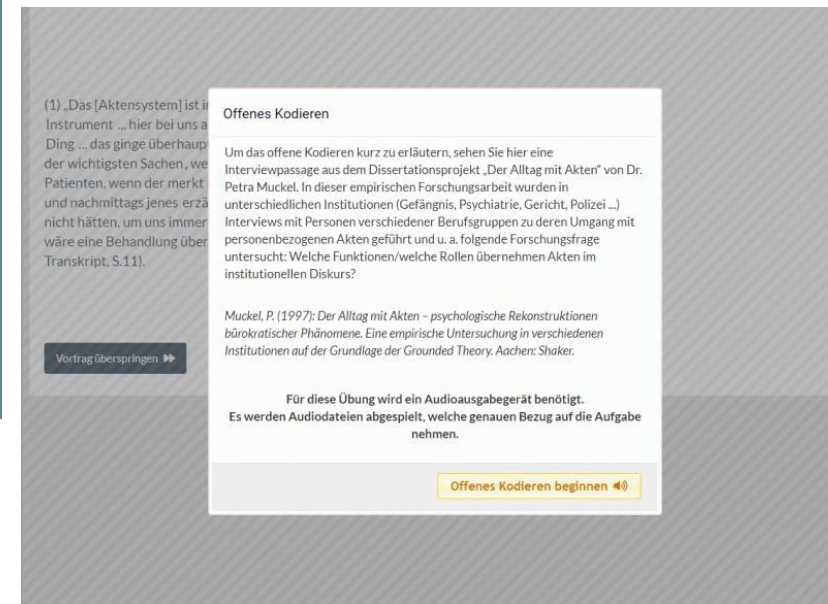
(1) „Das [Aktensystem] ist i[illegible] Instrument ... hier bei uns a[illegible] Ding ... das ginge überhaup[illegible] der wichtigsten Sachen, we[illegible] Patienten, wenn der merkt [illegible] und nachmittags jenes erzä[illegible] nicht hätten, um uns immer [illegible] wäre eine Behandlung über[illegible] Transkript, S.11).

Vortrag überspringen

Offenes Kodieren

Um das offene Kodieren kurz zu erläutern, sehen Sie hier eine Interviewpassage aus dem Dissertationsprojekt „Der Alltag mit Akten" von Dr. Petra Muckel. In dieser empirischen Forschungsarbeit wurden in unterschiedlichen Institutionen (Gefängnis, Psychiatrie, Gericht, Polizei ...) Interviews mit Personen verschiedener Berufsgruppen zu deren Umgang mit personenbezogenen Akten geführt und u. a. folgende Forschungsfrage untersucht: Welche Funktionen/welche Rollen übernehmen Akten im institutionellen Diskurs?

Muckel, P. (1997): Der Alltag mit Akten – psychologische Rekonstruktionen bürokratischer Phänomene. Eine empirische Untersuchung in verschiedenen Institutionen auf der Grundlage der Grounded Theory. Aachen: Shaker.

Für diese Übung wird ein Audioausgabegerät benötigt.
Es werden Audiodateien abgespielt, welche genauen Bezug auf die Aufgabe nehmen.

Offenes Kodieren beginnen